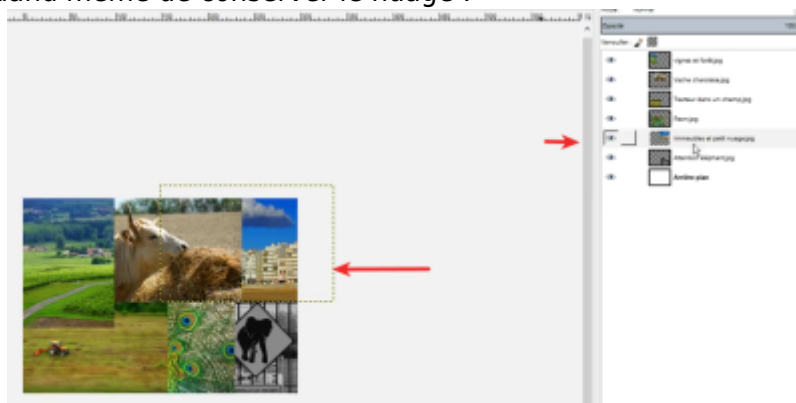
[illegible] quand même de conserver le nuage ?

Opacité

Verrouiller

vigne et forêt.jpg

Vache chevelue.jpg

Tracteur dans un champ.jpg

Paon.jpg

Immeubles et petit nuage.jpg

Attention éléphant.jpg

Arrière-plan